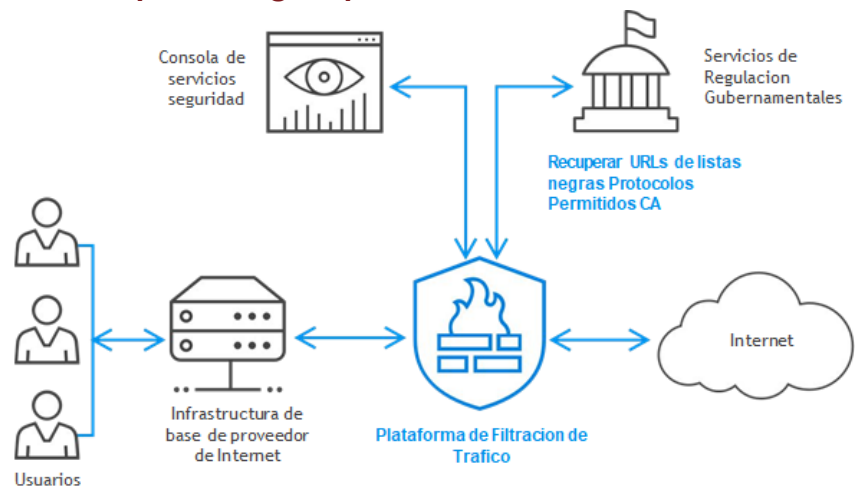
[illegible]

Consola de servicios seguridad

Servicios de Regulacion Gubernamentales

Recuperar URLs de listas negras Protocolos Permitidos CA

Infraestructura de base de proveedor de Internet

Plataforma de Filtracion de Trafico

Internet

Usuarios